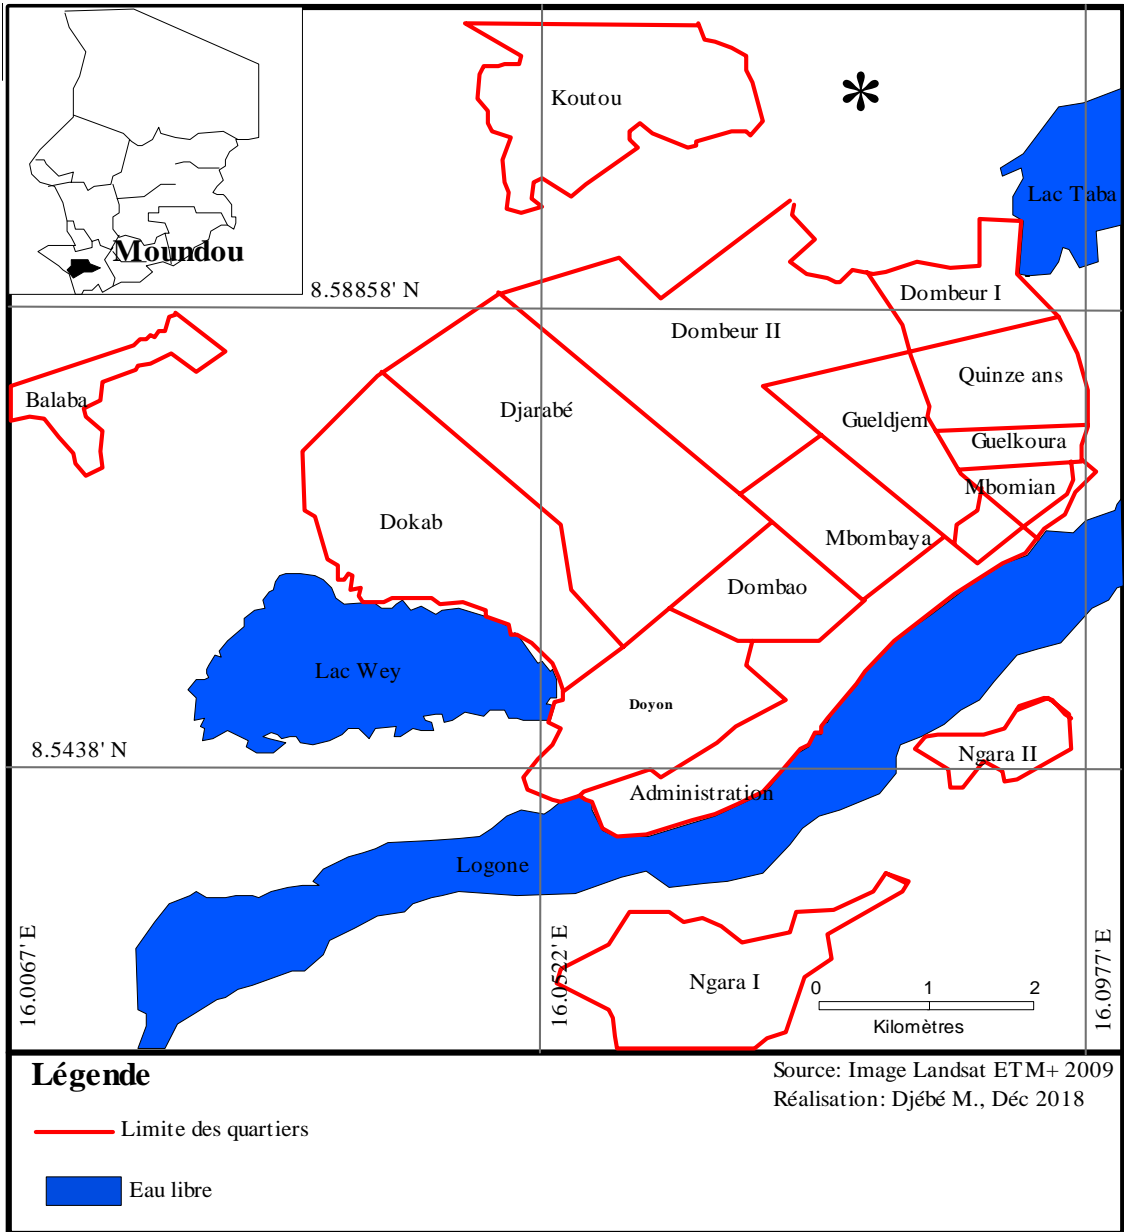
Moundou

8.58858' N

Koutou

Lac Taba

Dombeur I

Dombeur II

Balaba

Djarabé

Quinze ans

Gueldjem

Guelkoura

Mbomian

Dokab

Mbombaya

Dombao

Lac Wey

Doyon

8.5438' N

Ngara II

Administration

Logone

16.0067' E

16.0522' E

Ngara I

0 1 2
Kilomètres

16.0977' E

Légende

Limite des quartiers

Eau libre

Source: Image Landsat ETM+ 2009
Réalisation: Djébé M., Déc 2018